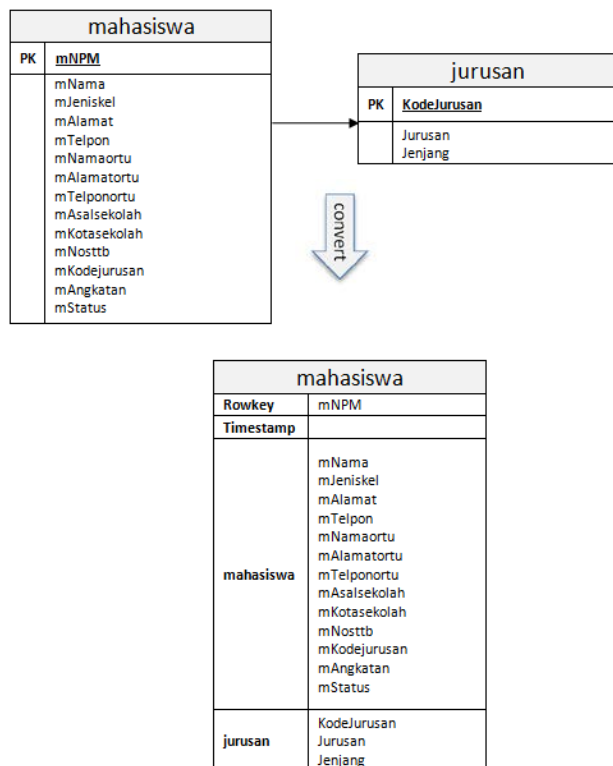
mahasiswa

| PK | mNPM |
|---|---|
| | mNama mJeniskel mAlamat mTelpon mNamaortu mAlamatortu mTelponortu mAsalsekolah mKotasekolah mNosttb mKodejurusan mAngkatan mStatus |

jurusan

| PK | KodeJurusan |
|---|---|
| | Jurusan Jenjang |

convert

mahasiswa

| Rowkey | mNPM |
|---|---|
| Timestamp | |
| mahasiswa | mNama mJeniskel mAlamat mTelpon mNamaortu mAlamatortu mTelponortu mAsalsekolah mKotasekolah mNosttb mKodejurusan mAngkatan mStatus |
| jurusan | KodeJurusan Jurusan Jenjang |